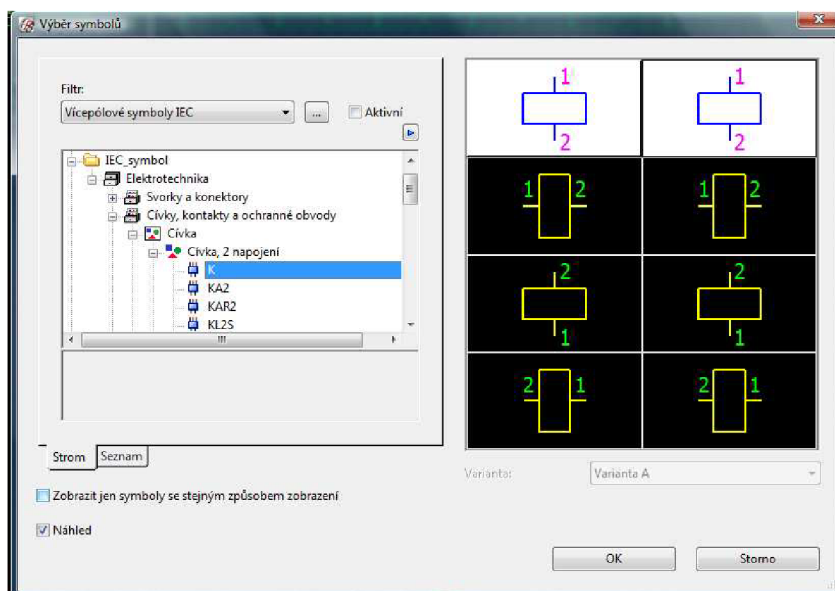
Výběr symbolů

Filtr:

Vícepólové symboly IEC

...

Aktivní

IEC_symbol
Elektrotechnika
Svorky a konektory
Cívky, kontakty a ochranné obvody
Cívka
Cívka, 2 napojení
K
KA2
KAR2
KL2S

Strom
Seznam

1
2
1
2
1 2
1 2
2
1
2
1
2 1
2 1

Varianta:
Varianta A

Zobrazit jen symboly se stejným způsobem zobrazení

Náhled

OK
Storno